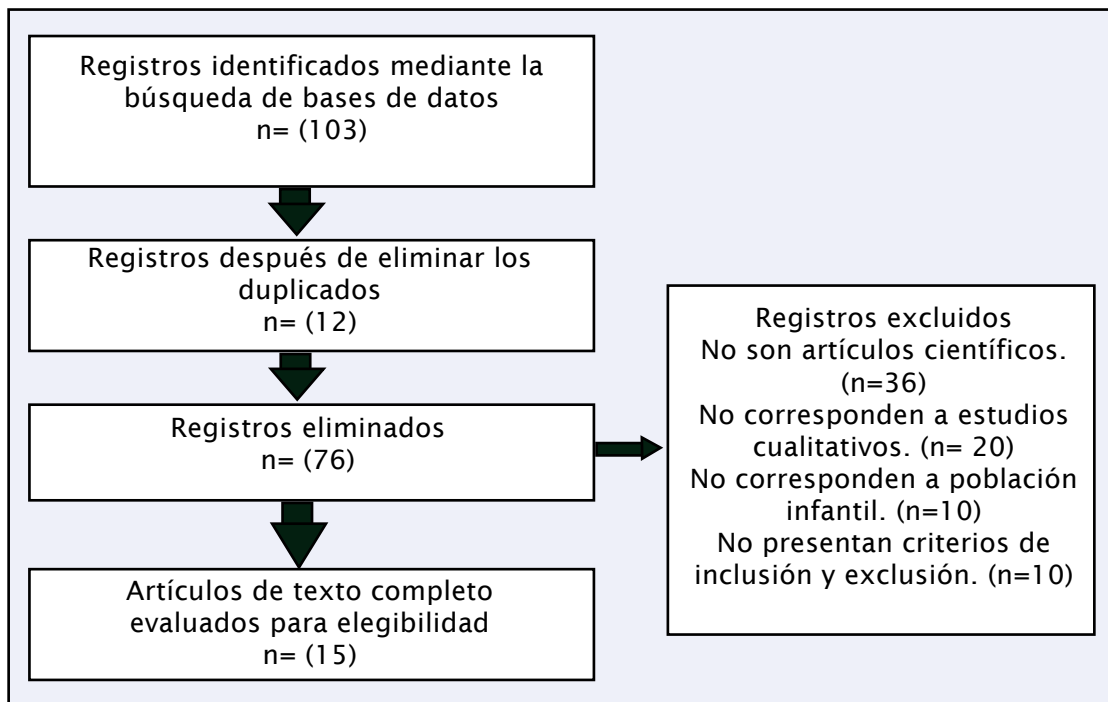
Registros identificados mediante la búsqueda de bases de datos
n= (103)

Registros después de eliminar los duplicados
n= (12)

Registros eliminados
n= (76)

Artículos de texto completo evaluados para elegibilidad
n= (15)

Registros excluidos
No son artículos científicos. (n=36)
No corresponden a estudios cualitativos. (n= 20)
No corresponden a población infantil. (n=10)
No presentan criterios de inclusión y exclusión. (n=10)